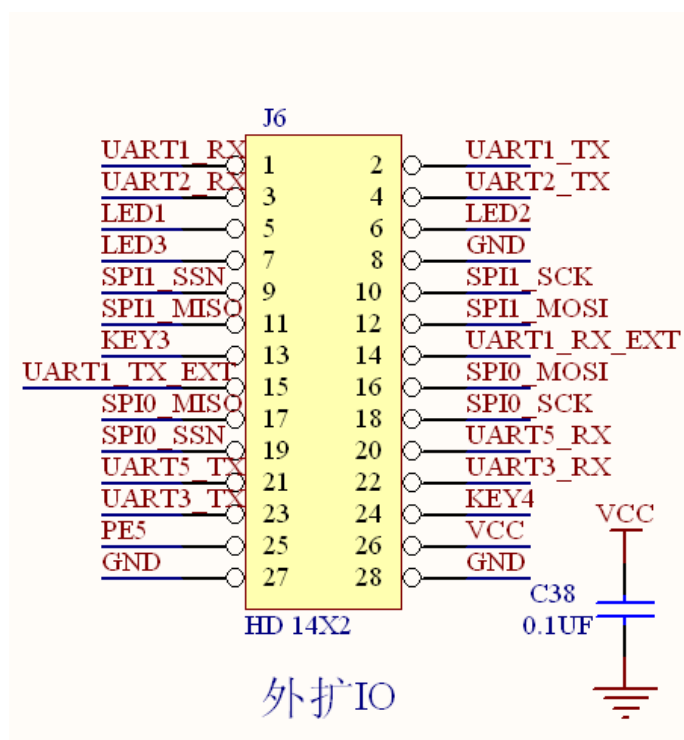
J6

UARTI_RX 1 2 UART1_TX
UART2_RX 3 4 UART2_TX
LED1 5 6 LED2
LED3 7 8 GND
SPI1_SSN 9 10 SPI1_SCK
SPI1_MISO 11 12 SPI1_MOSI
KEY3 13 14 UART1_RX_EXT
UART1_TX_EXT 15 16 SPI0_MOSI
SPI0_MISO 17 18 SPI0_SCK
SPI0_SSN 19 20 UART5_RX
UART5_TX 21 22 UART3_RX
UART3_TX 23 24 KEY4
PE5 25 26 VCC
GND 27 28 GND

HD 14X2

VCC
C38
0.1UF

外扩IO